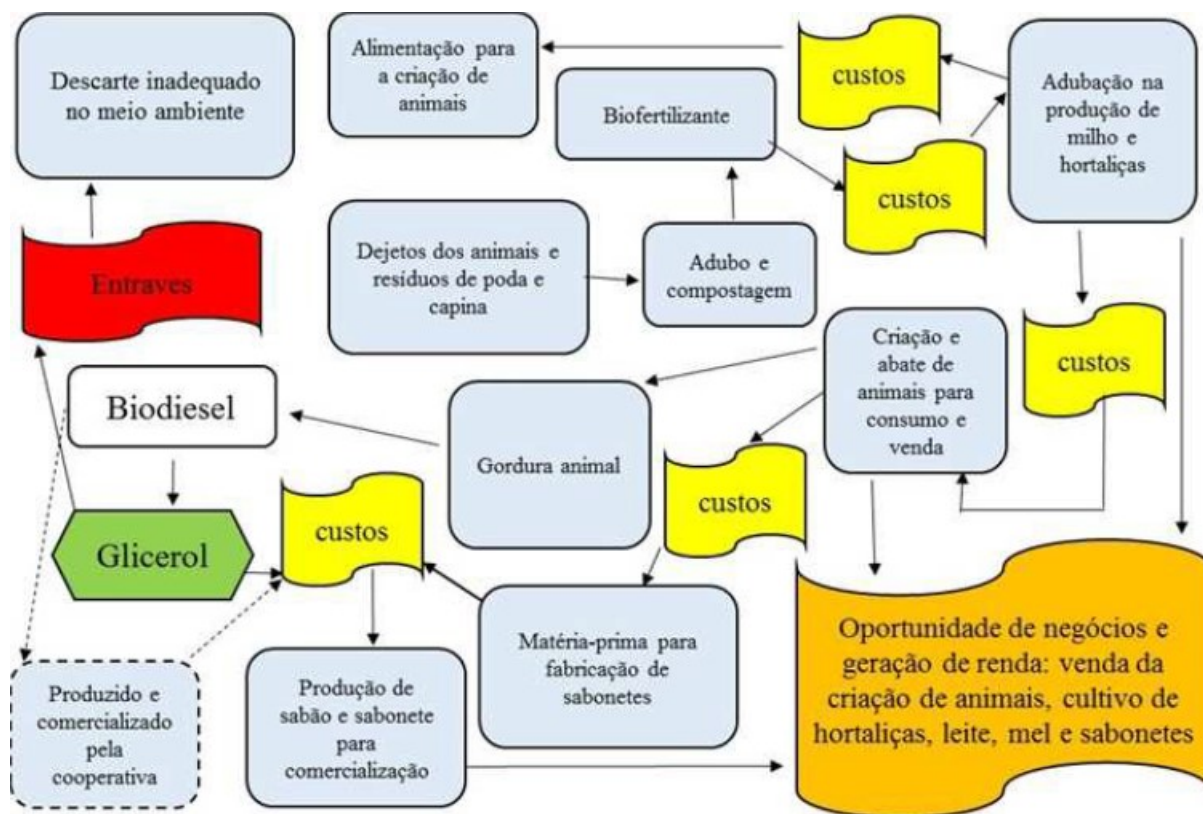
Descarte inadequado no meio ambiente

Alimentação para a criação de animais

custos

Adubação na produção de milho e hortaliças

Biofertilizante

custos

Entraves

Dejetos dos animais e resíduos de poda e capina

Adubo e compostagem

Criação e abate de animais para consumo e venda

custos

Biodiesel

Gordura animal

custos

Glicerol

custos

Oportunidade de negócios e geração de renda: venda da criação de animais, cultivo de hortaliças, leite, mel e sabonetes

Matéria-prima para fabricação de sabonetes

Produzido e comercializado pela cooperativa

Produção de sabão e sabonete para comercialização